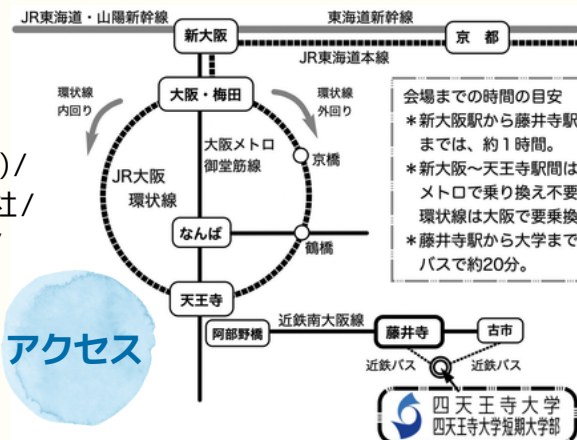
JR東海道・山陽新幹線

東海道新幹線

新大阪

京都

JR東海道本線

環状線
内回り

大阪・梅田

環状線
外回り

会場までの時間の目安

＊新大阪駅から藤井寺駅
までは、約1時間。

＊新大阪～天王寺駅間は
メトロで乗り換え不要
環状線は大阪で要乗換

＊藤井寺駅から大学まで
バスで約20分。

)/
社/

大阪メトロ
御堂筋線

京橋

JR大阪
環状線

なんば

鶴橋

天王寺

アクセス

阿部野橋

近鉄南大阪線

藤井寺

古市

近鉄バス

近鉄バス

四天王寺大学
四天王寺大学短期大学部